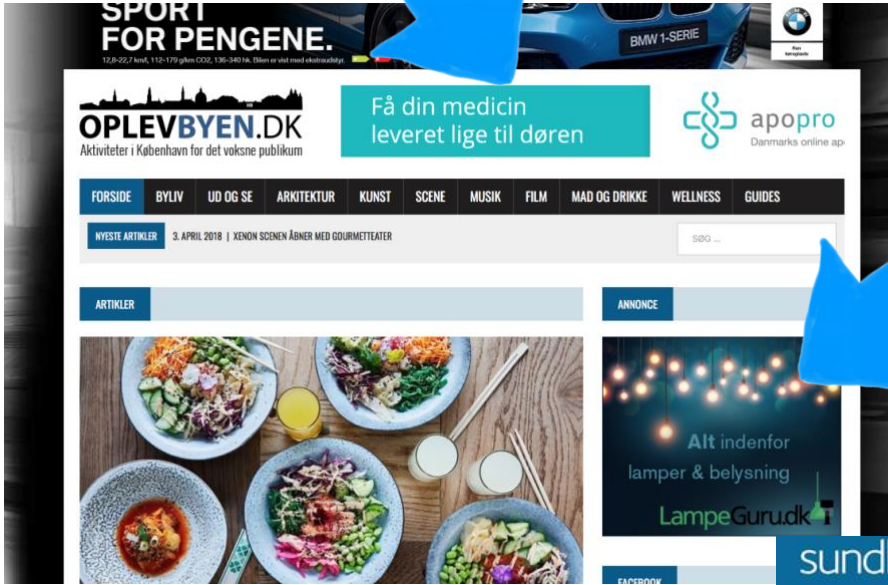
SPORT FOR PENGENE.

12,8-22,7 km/l, 112-179 g/km CO2, 136-340 hk. Bilen er vist med ekstraudstyr.

BMW 1-SERIE

OPLEVBYEN.DK
Aktiviteter i København for det voksne publikum

Få din medicin leveret lige til døren

apopro
Danmarks online ap

FORSIDE | BYLIV | UD OG SE | ARKITEKTUR | KUNST | SCENE | MUSIK | FILM | MAD OG DRIKKE | WELLNESS | GUIDES

NYESTE ARTIKLER 3. APRIL 2018 | XENON SCENEN ÅBNER MED GOURMETTEATER

SØG ...

ARTIKLER

ANNONCE

Alt indenfor lamper & belysning

LampeGuru.dk

sund

FACEBOOK